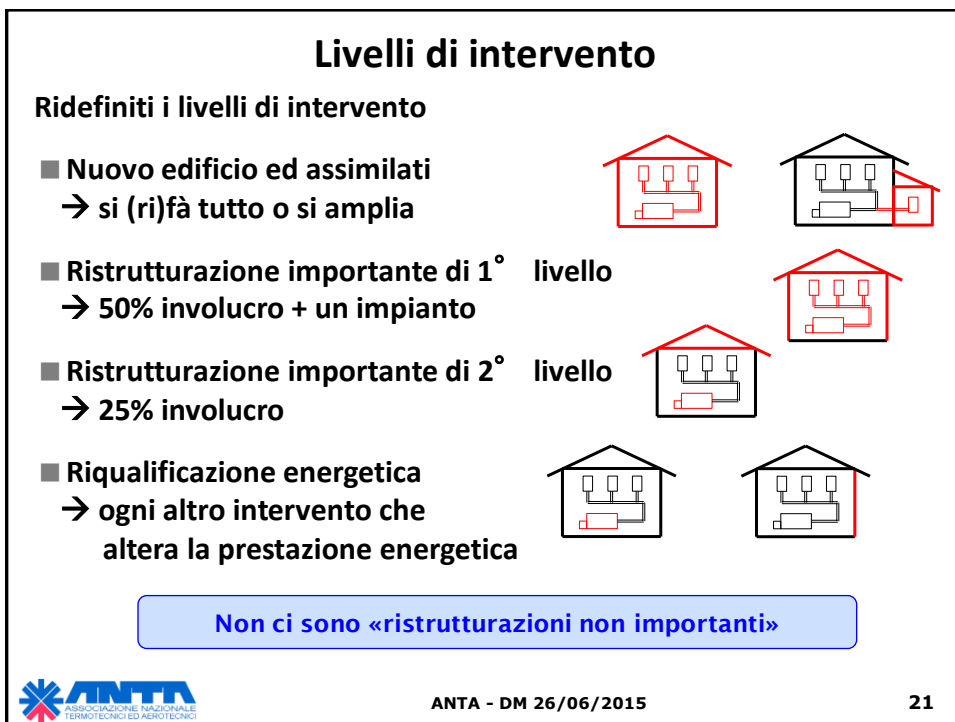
Livelli di intervento

Ridefiniti i livelli di intervento

Nuovo edificio ed assimilati
→ si (ri)fà tutto o si amplia

Ristrutturazione importante di 1° livello
→ 50% involucro + un impianto

Ristrutturazione importante di 2° livello
→ 25% involucro

Riqualificazione energetica
→ ogni altro intervento che altera la prestazione energetica

Non ci sono «ristrutturazioni non importanti»

ANTA
ASSOCIAZIONE NAZIONALE TERMOTECNICI ED AEROTECNICI

ANTA - DM 26/06/2015

21